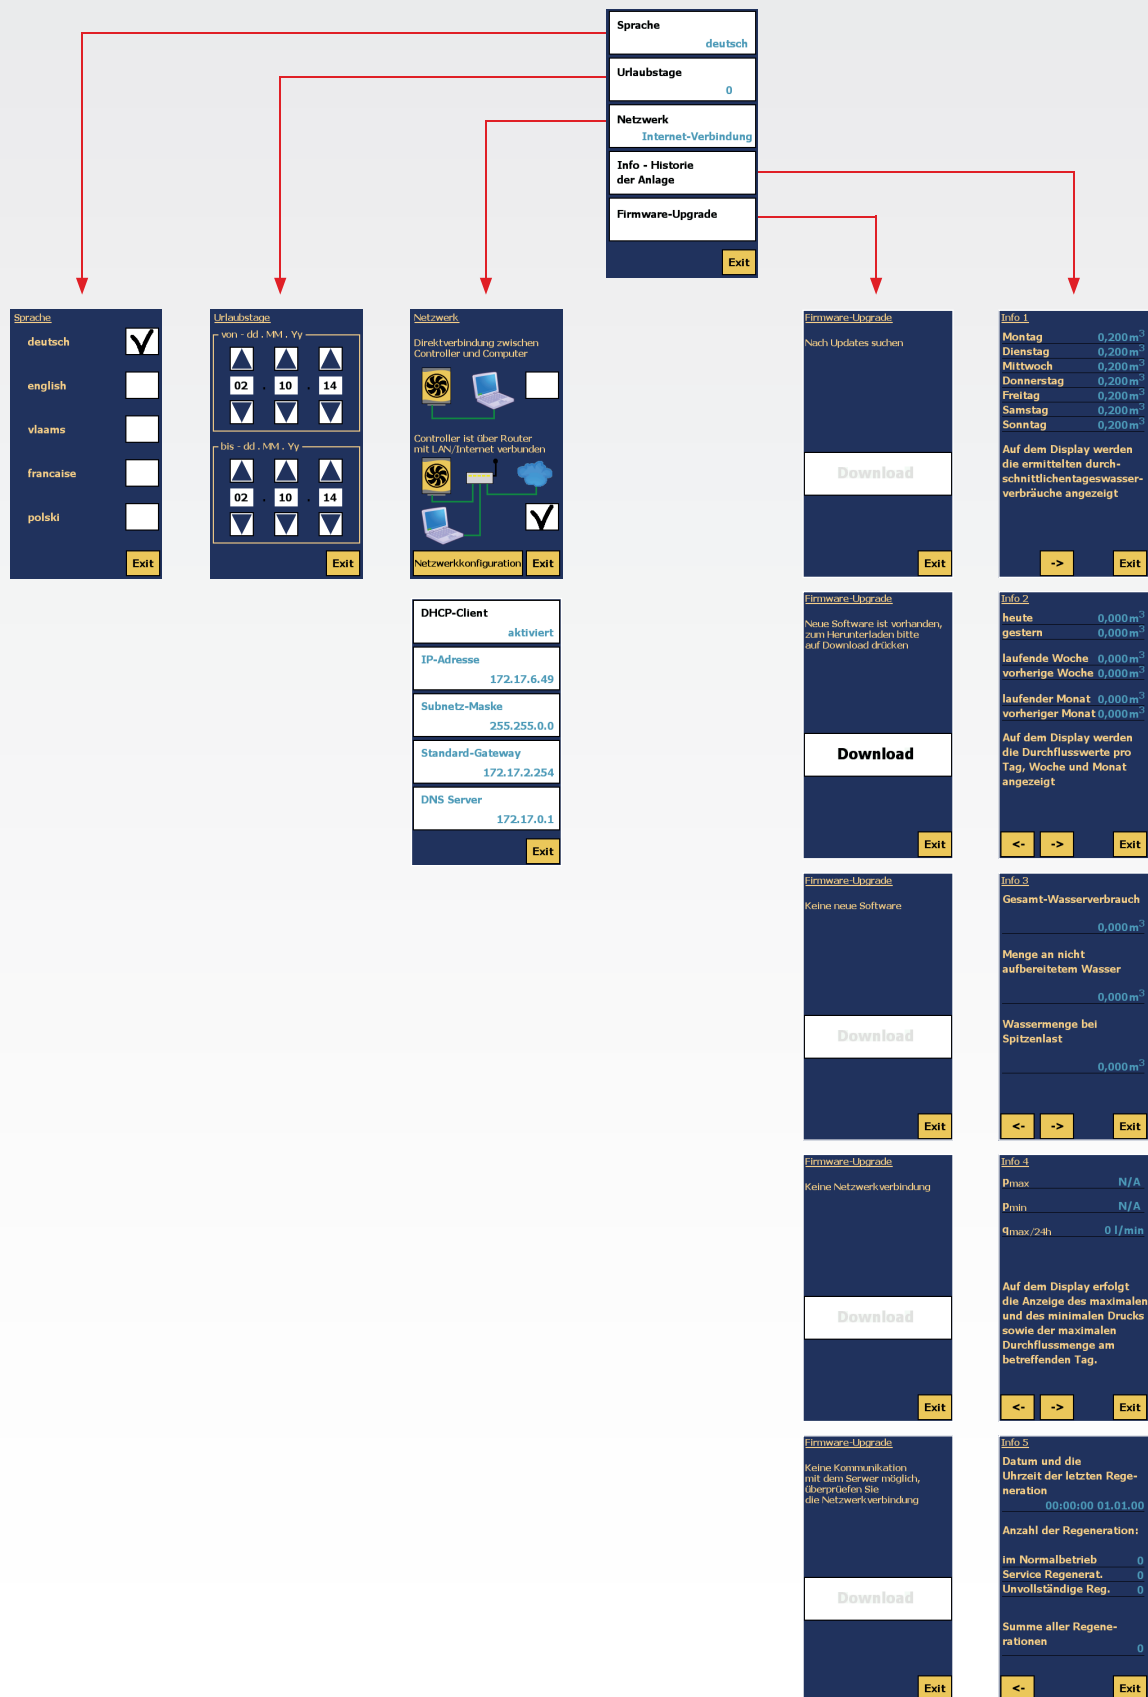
Sprache
deutsch

Urlaubstage
0

Netzwerk
Internet-Verbindung

Info - Historie der Anlage

Firmware-Upgrade

Exit

Sprache

deutsch

english

vlaams

francaise

polski

Exit

Urlaubstage

von - dd . MM . Yy

02 . 10 . 14

bis - dd . MM . Yy

02 . 10 . 14

Exit

Netzwerk

Direktverbindung zwischen Controller und Computer

Controller ist über Router mit LAN/Internet verbunden

Netzwerkkonfiguration

Exit

DHCP-Client
aktiviert

IP-Adresse
172.17.6.49

Subnetz-Maske
255.255.0.0

Standard-Gateway
172.17.2.254

DNS Server
172.17.0.1

Exit

Firmware-Upgrade

Nach Updates suchen

Download

Exit

Firmware-Upgrade

Neue Software ist vorhanden, zum Herunterladen bitte auf Download drücken

Download

Exit

Firmware-Upgrade

Keine neue Software

Download

Exit

Firmware-Upgrade

Keine Netzwerkverbindung

Download

Exit

Firmware-Upgrade

Keine Kommunikation mit dem Serwer möglich, überprüefen Sie die Netzwerkverbindung

Download

Exit

Info 1

| | |
|---|---|
| Montag | 0,200 m$^3$ |
| Dienstag | 0,200 m$^3$ |
| Mittwoch | 0,200 m$^3$ |
| Donnerstag | 0,200 m$^3$ |
| Freitag | 0,200 m$^3$ |
| Samstag | 0,200 m$^3$ |
| Sonntag | 0,200 m$^3$ |

Auf dem Display werden die ermittelten durchschnittlichentageswasserverbräuche angezeigt

->

Exit

Info 2

| | |
|---|---|
| heute | 0,000 m$^3$ |
| gestern | 0,000 m$^3$ |
| laufende Woche | 0,000 m$^3$ |
| vorherige Woche | 0,000 m$^3$ |
| laufender Monat | 0,000 m$^3$ |
| vorheriger Monat | 0,000 m$^3$ |

Auf dem Display werden die Durchflusswerte pro Tag, Woche und Monat angezeigt

<-

->

Exit

Info 3

Gesamt-Wasserverbrauch
0,000 m$^3$

Menge an nicht aufbereitetem Wasser
0,000 m$^3$

Wassermenge bei Spitzenlast
0,000 m$^3$

<-

->

Exit

Info 4

| | |
|---|---|
| Pmax | N/A |
| Pmin | N/A |
| $q_{max/24h}$ | 0 l/min |

Auf dem Display erfolgt die Anzeige des maximalen und des minimalen Drucks sowie der maximalen Durchflussmenge am betreffenden Tag.

<-

->

Exit

Info 5

Datum und die Uhrzeit der letzten Regeneration
00:00:00 01.01.00

Anzahl der Regeneration:

| | |
|---|---|
| im Normalbetrieb | 0 |
| Service Regenerat. | 0 |
| Unvollständige Reg. | 0 |

Summe aller Regenerationen
0

<-

Exit